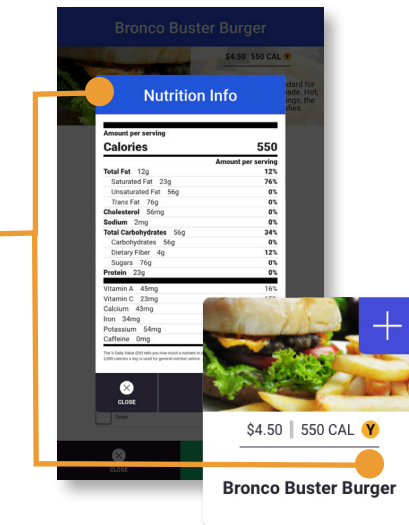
Bronco Buster Burger

$4.50 550 CAL Y

ndard for made. Hot, ings, the ies.

Nutrition Info

Amount per serving

Calories 550

Amount per serving

Total Fat 12g 12%

Saturated Fat 23g 76%

Unsaturated Fat 56g 0%

Trans Fat 76g 0%

Cholesterol 56mg 0%

Sodium 2mg 0%

Total Carbohydrates 56g 34%

Carbohydrates 56g 0%

Dietary Fiber 4g 12%

Sugars 76g 0%

Protein 23g 0%

Vitamin A 45mg 16%

Vitamin C 23mg

Calcium 43mg

Iron 34mg

Potassium 54mg

Caffeine 0mg

The % Daily Value (DV) tells you how much a nutrient in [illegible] 2,000 calories a day is used for general nutrition advice.

CLOSE

Onion

CLOSE

+

$4.50 | 550 CAL Y

Bronco Buster Burger